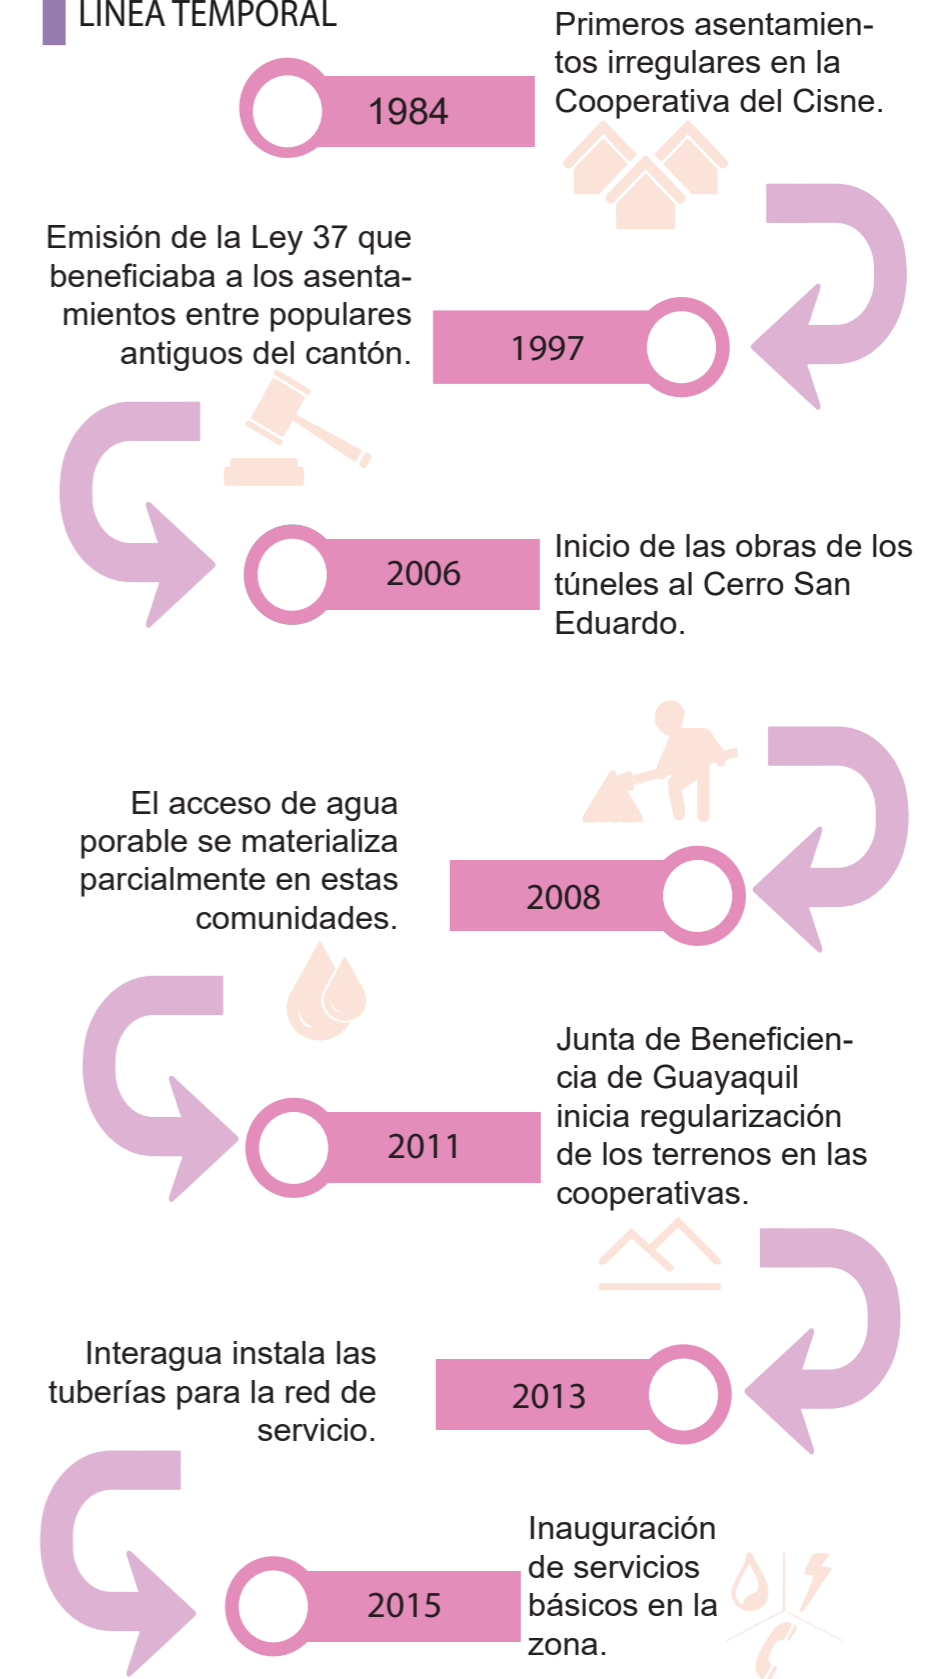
LINEA TEMPORAL

1984

Primeros asentamientos irregulares en la Cooperativa del Cisne.

Emisión de la Ley 37 que beneficiaba a los asentamientos entre populares antiguos del cantón.

1997

2006

Inicio de las obras de los túneles al Cerro San Eduardo.

El acceso de agua porable se materializa parcialmente en estas comunidades.

2008

2011

Junta de Beneficiencia de Guayaquil inicia regularización de los terrenos en las cooperativas.

Interagua instala las tuberías para la red de servicio.

2013

2015

Inauguración de servicios básicos en la zona.